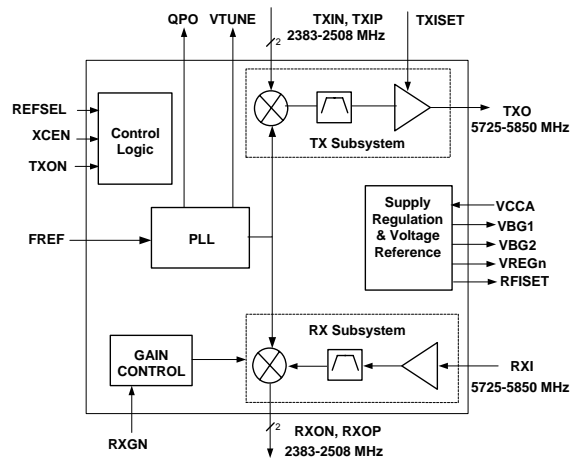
QPO
VTUNE
TXIN, TXIP
2
2383-2508 MHz
TXISET
REFSEL
XCEN
TXON
Control Logic
TXO
5725-5850 MHz
TX Subsystem
Supply Regulation & Voltage Reference
VCCA
VBG1
VBG2
VREGn
RFISET
FREF
PLL
RX Subsystem
GAIN CONTROL
RXI
5725-5850 MHz
RXGN
2
RXON, RXOP
2383-2508 MHz